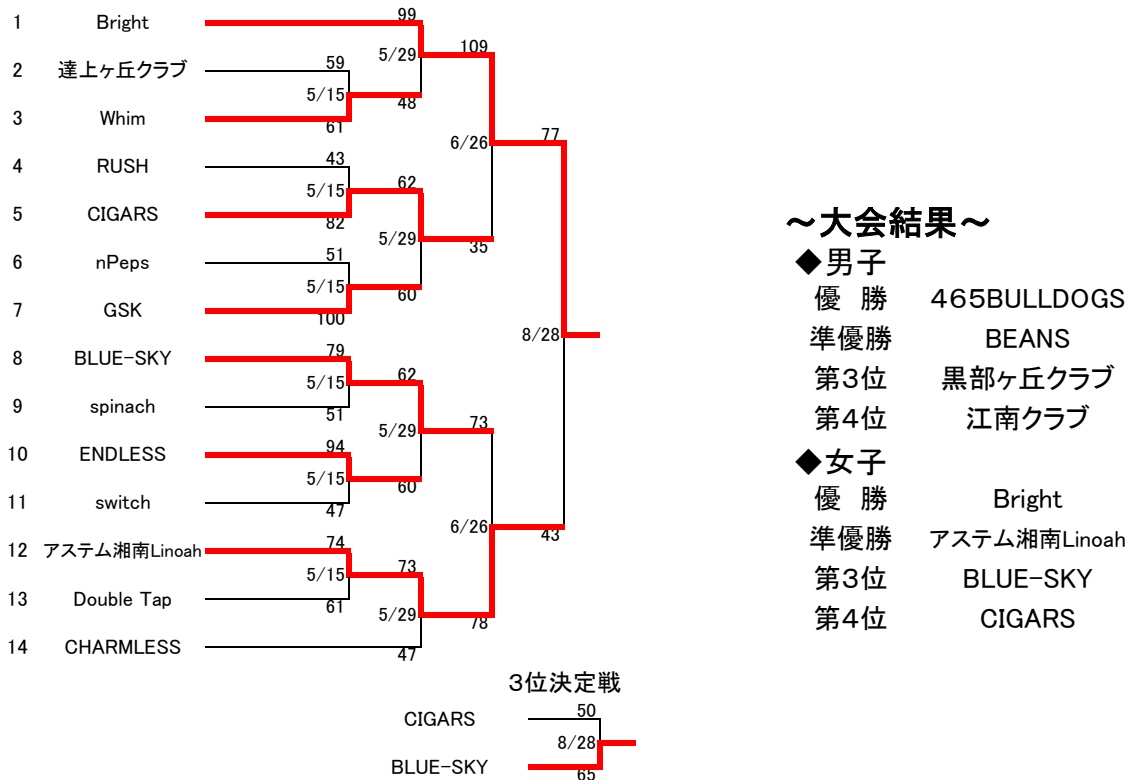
1 Bright
2 達上ヶ丘クラブ
3 Whim
4 RUSH
5 CIGARS
6 nPeps
7 GSK
8 BLUE-SKY
9 spinach
10 ENDLESS
11 switch
12 アステム湘南Linoah
13 Double Tap
14 CHARMLESS

99
5/29
109
59
5/15
48
61
6/26
77
43
5/15
62
82
5/29
35
51
5/15
60
100
8/28
79
5/15
62
51
5/29
73
94
5/15
60
47
6/26
43
74
5/15
73
61
5/29
78
47

3位決定戦
CIGARS
50
8/28
BLUE-SKY
65

～大会結果～
◆男子
優 勝 465BULLDOGS
準優勝 BEANS
第3位 黒部ヶ丘クラブ
第4位 江南クラブ
◆女子
優 勝 Bright
準優勝 アステム湘南Linoah
第3位 BLUE-SKY
第4位 CIGARS